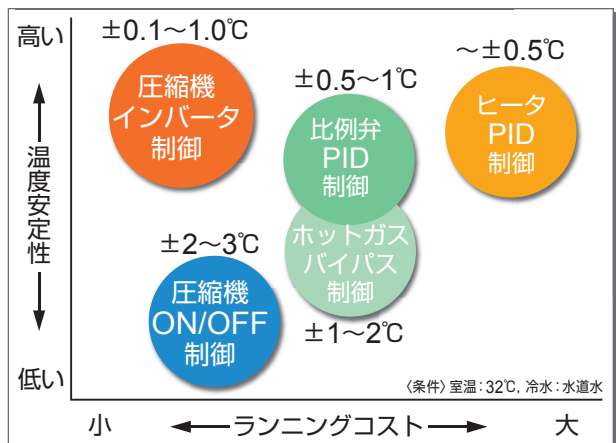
高い

温度安定性

低い

±0.1～1.0℃

圧縮機
インバータ
制御

±0.5～1℃

比例弁
PID
制御

～±0.5℃

ヒータ
PID
制御

ホットガス
バイパス
制御

±2～3℃

圧縮機
ON/OFF
制御

±1～2℃

〈条件〉室温：32℃, 冷水：水道水

小

ランニングコスト

大